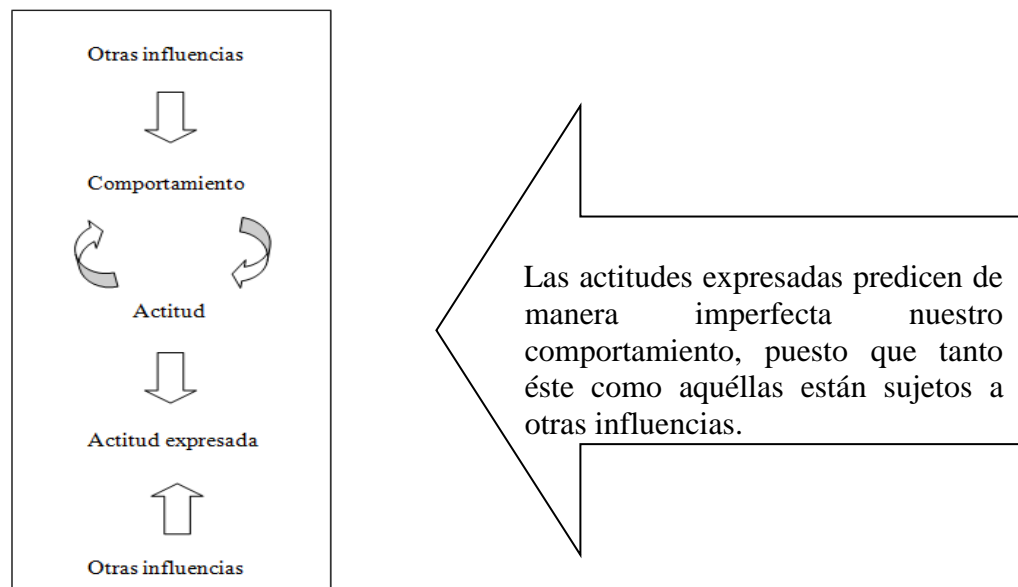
Otras influencias

Comportamiento

Actitud

Actitud expresada

Otras influencias

Las actitudes expresadas predicen de manera imperfecta nuestro comportamiento, puesto que tanto éste como aquéllas están sujetos a otras influencias.